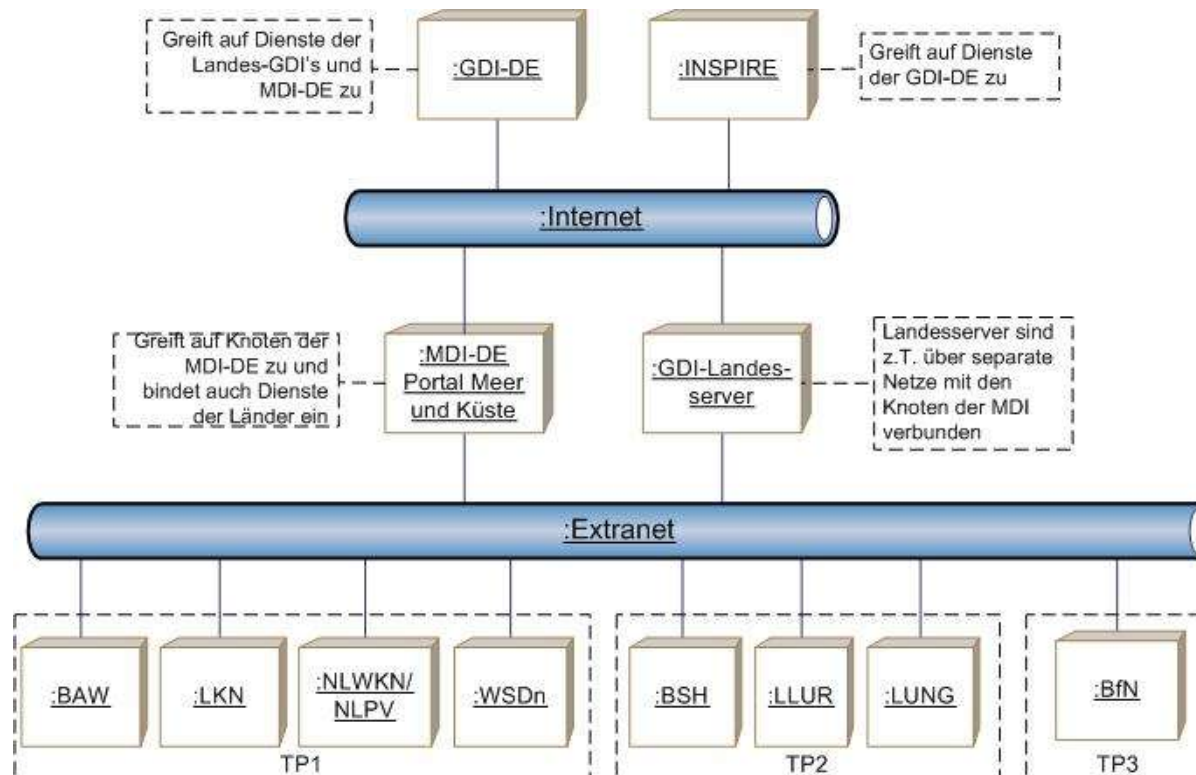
Greift auf Dienste der Landes-GDI's und MDI-DE zu

:GDI-DE

:INSPIRE

Greift auf Dienste der GDI-DE zu

:Internet

Greift auf Knoten der MDI-DE zu und bindet auch Dienste der Länder ein

:MDI-DE Portal Meer und Küste

:GDI-Landesserver

Landesserver sind z.T. über separate Netze mit den Knoten der MDI verbunden

:Extranet

:BAW

:LKN

:NLWKN/ NLPV

:WSDn

TP1

:BSH

:LLUR

:LUNG

TP2

:BfN

TP3